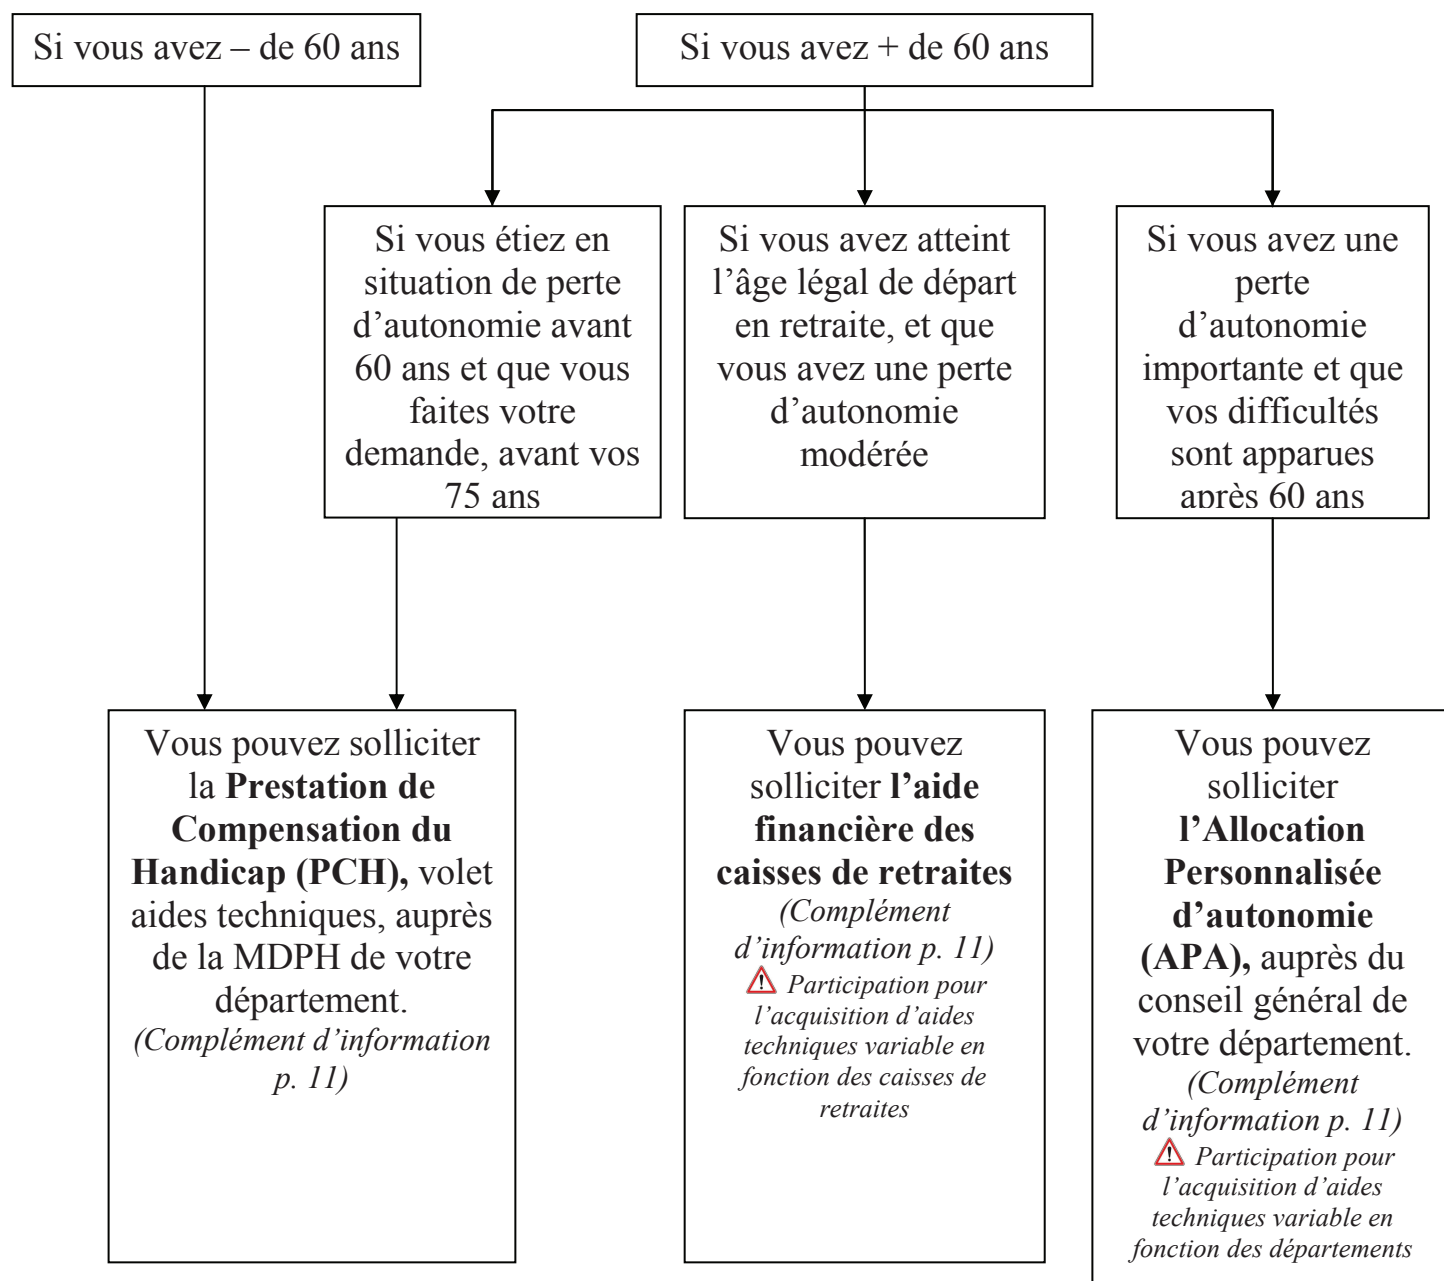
Si vous avez – de 60 ans

Si vous avez + de 60 ans

Si vous étiez en situation de perte d'autonomie avant 60 ans et que vous faites votre demande, avant vos 75 ans

Si vous avez atteint l'âge légal de départ en retraite, et que vous avez une perte d'autonomie modérée

Si vous avez une perte d'autonomie importante et que vos difficultés sont apparues après 60 ans

Vous pouvez solliciter la **Prestation de Compensation du Handicap (PCH),** volet aides techniques, auprès de la MDPH de votre département. *(Complément d'information p. 11)*

Vous pouvez solliciter **l'aide financière des caisses de retraites** *(Complément d'information p. 11)* *Participation pour l'acquisition d'aides techniques variable en fonction des caisses de retraites*

Vous pouvez solliciter **l'Allocation Personnalisée d'autonomie (APA),** auprès du conseil général de votre département. *(Complément d'information p. 11)* *Participation pour l'acquisition d'aides techniques variable en fonction des départements*